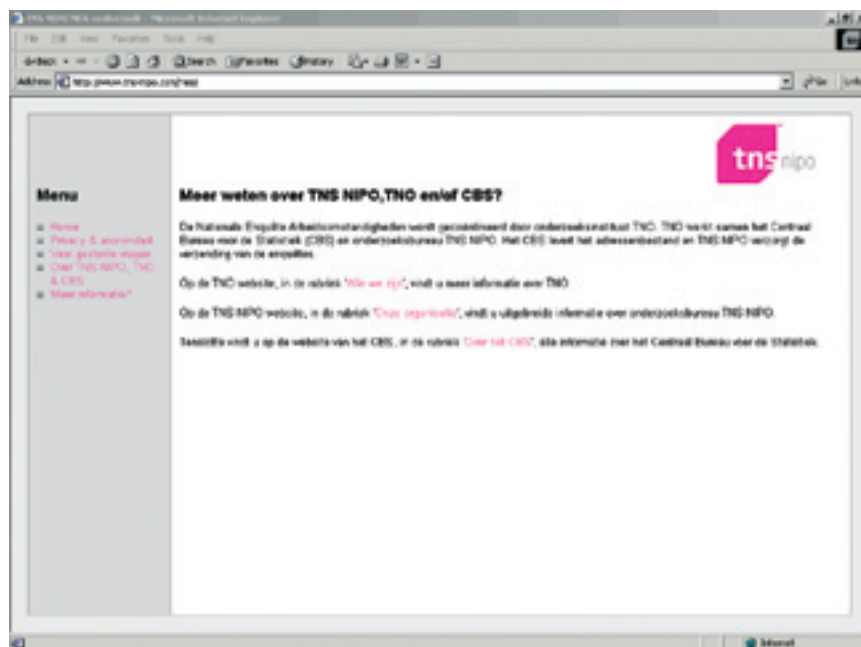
TNS NIPO NEA onderzoek - Microsoft Internet Explorer

File Edit View Favorites Tools Help

Back Search Favorites History

Address http://www.tns-nipo.com/nea/

Go

tns nipo

Menu

Home
Privacy & anonimiteit
Veel gestelde vragen
Over TNS NIPO, TNO & CBS
Meer informatie?

Meer weten over TNS NIPO,TNO en/of CBS?

De Nationale Enquête Arbeidsomstandigheden wordt gecoördineerd door onderzoeksinstituut TNO. TNO werkt samen met Centraal Bureau voor de Statistiek (CBS) en onderzoeksbureau TNS NIPO. Het CBS levert het adressenbestand en TNS NIPO verzorgt de verzending van de enquêtes.

Op de TNO website, in de rubriek 'Wie we zijn', vindt u meer informatie over TNO.

Op de TNS NIPO website, in de rubriek 'Onze organisatie', vindt u uitgebreide informatie over onderzoeksbureau TNS NIPO.

Tenslotte vindt u op de website van het CBS, in de rubriek 'Over het CBS', alle informatie over het Centraal Bureau voor de Statistiek.

Internet